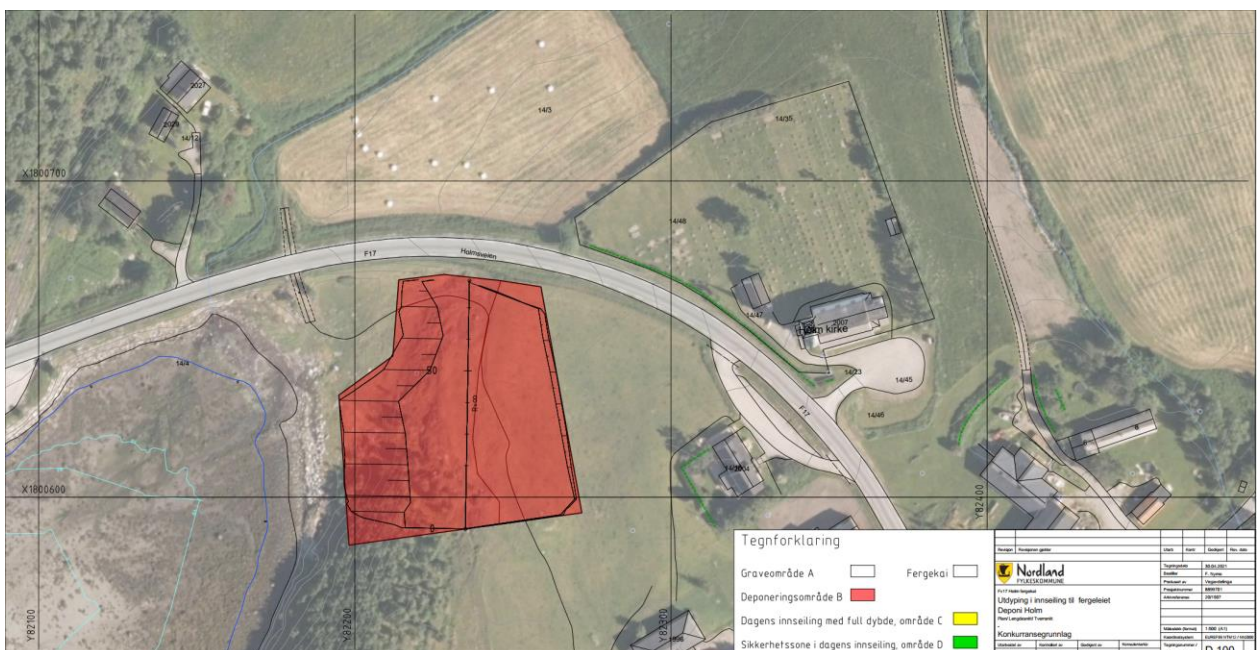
2027
20/3
14/12
X1800700
14/3
14/35
14/48
F17
Holmsveien
14/47
2007
Holm kirke
14/23
14/45
14/46
14/4
50
14/2014
F17
X1800600
Y82100
Y82200
Y82300
Y82400
6
6

Tegnforklaring
Graveområde A
Fergekai
Deponeringsområde B
Dagens innseiling med full dybde, område C
Sikkerhetssone i dagens innseiling, område D

Nordland
FYLKESKOMMUNE
Utdyping i innseiling til fergeleiet
Deponi Holm
Konkurransegrunnlag
05.01.2021
1:800
D 100